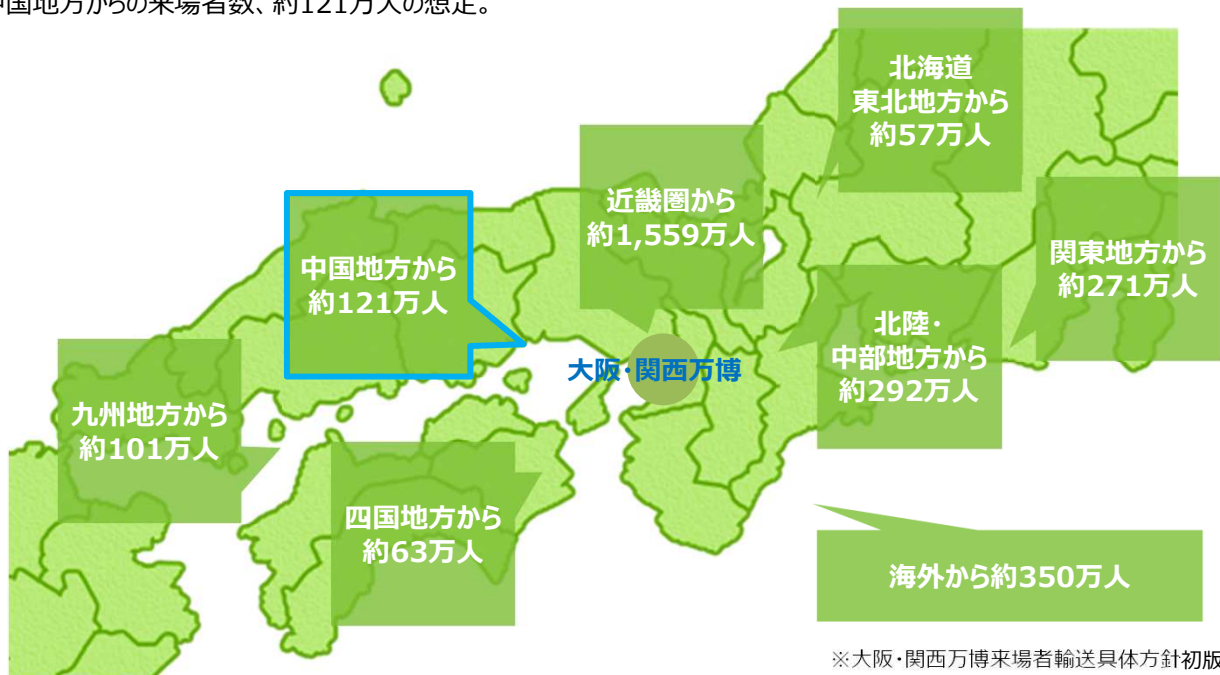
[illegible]国地方からの来場者数、約121万人の想定。

北海道
東北地方から
約57万人

近畿圏から
約1,559万人

関東地方から
約271万人

中国地方から
約121万人

大阪・関西万博

北陸・
中部地方から
約292万人

九州地方から
約101万人

四国地方から
約63万人

海外から約350万人

※大阪・関西万博来場者輸送具体方針初版